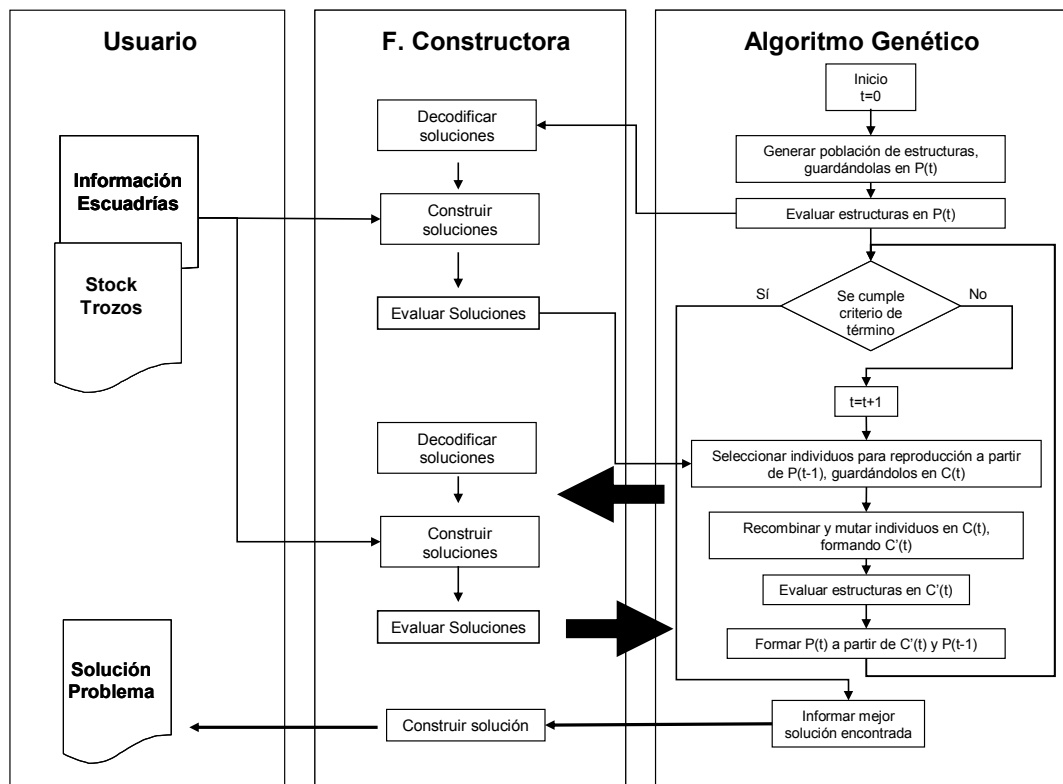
Usuario

F. Constructora

Algoritmo Genético

Inicio
t=0

Decodificar soluciones

Generar población de estructuras, guardándolas en P(t)

Información Escuadrías

Construir soluciones

Evaluar estructuras en P(t)

Stock Trozos

Sí

Se cumple criterio de término

No

Evaluar Soluciones

t=t+1

Decodificar soluciones

Seleccionar individuos para reproducción a partir de P(t-1), guardándolos en C(t)

Recombinar y mutar individuos en C(t), formando C'(t)

Construir soluciones

Evaluar estructuras en C'(t)

Evaluar Soluciones

Formar P(t) a partir de C'(t) y P(t-1)

Solución Problema

Construir solución

Informar mejor solución encontrada